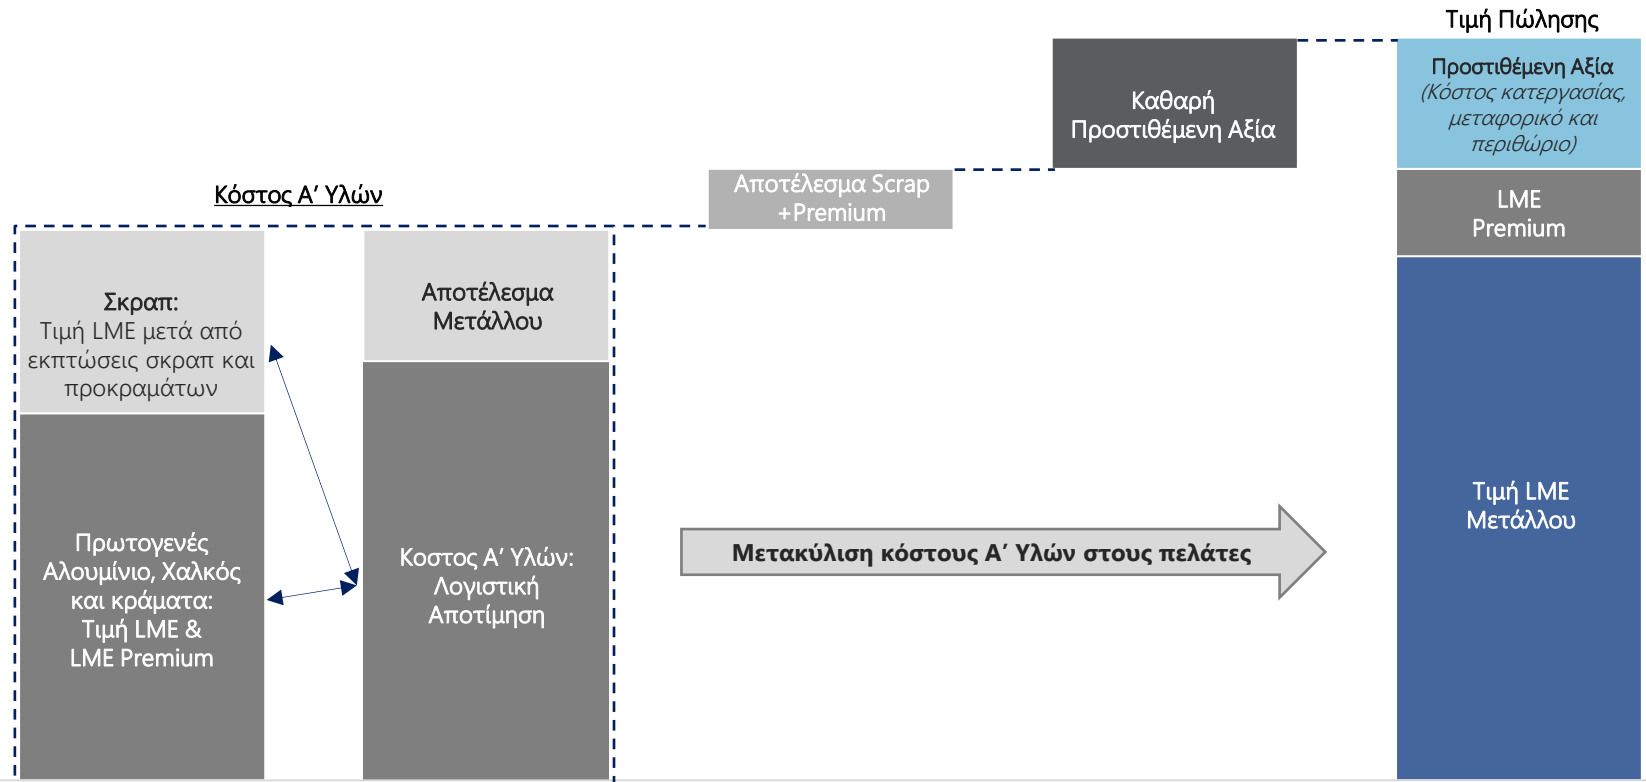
Τιμή Πώλησης

Καθαρή Προστιθέμενη Αξία

Προστιθέμενη Αξία
(Κόστος κατεργασίας, μεταφορικό και περιθώριο)

Αποτέλεσμα Scrap +Premium

Κόστος Α' Υλών

LME Premium

Σκραπ:
Τιμή LME μετά από εκπτώσεις σκραπ και προκραμάτων

Αποτέλεσμα Μετάλλου

Πρωτογενές Αλουμίνιο, Χαλκός και κράματα:
Τιμή LME & LME Premium

Κοστος Α' Υλών:
Λογιστική Αποτίμηση

Μετακύλιση κόστους Α' Υλών στους πελάτες

Τιμή LME Μετάλλου